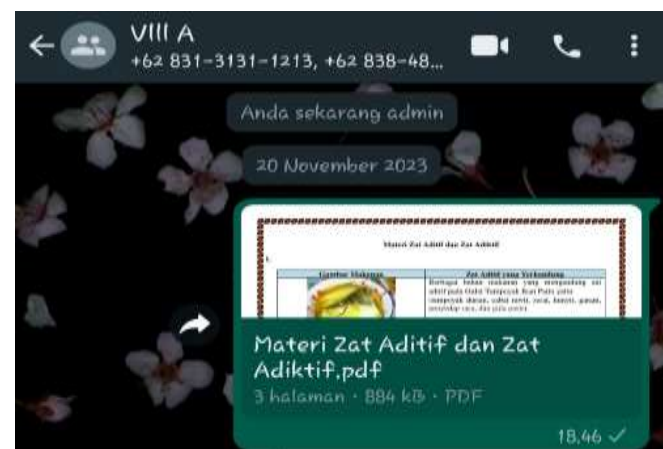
VIII A
+62 831-3131-1213, +62 838-48...

Anda sekarang admin

20 November 2023

Materi Zat Aditif dan Zat Adiktif

1.

| Gambar Makanan | Zat Aditif yang Terkandung |
|---|---|
| | Berbagai bahan makanan yang mengandung zat aditif pada Galai Tempeyek Ikan Pedo yaitu tempeyek ikan, cabai merah, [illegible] |

Materi Zat Aditif dan Zat Adiktif.pdf
3 halaman · 884 kB · PDF
18.46